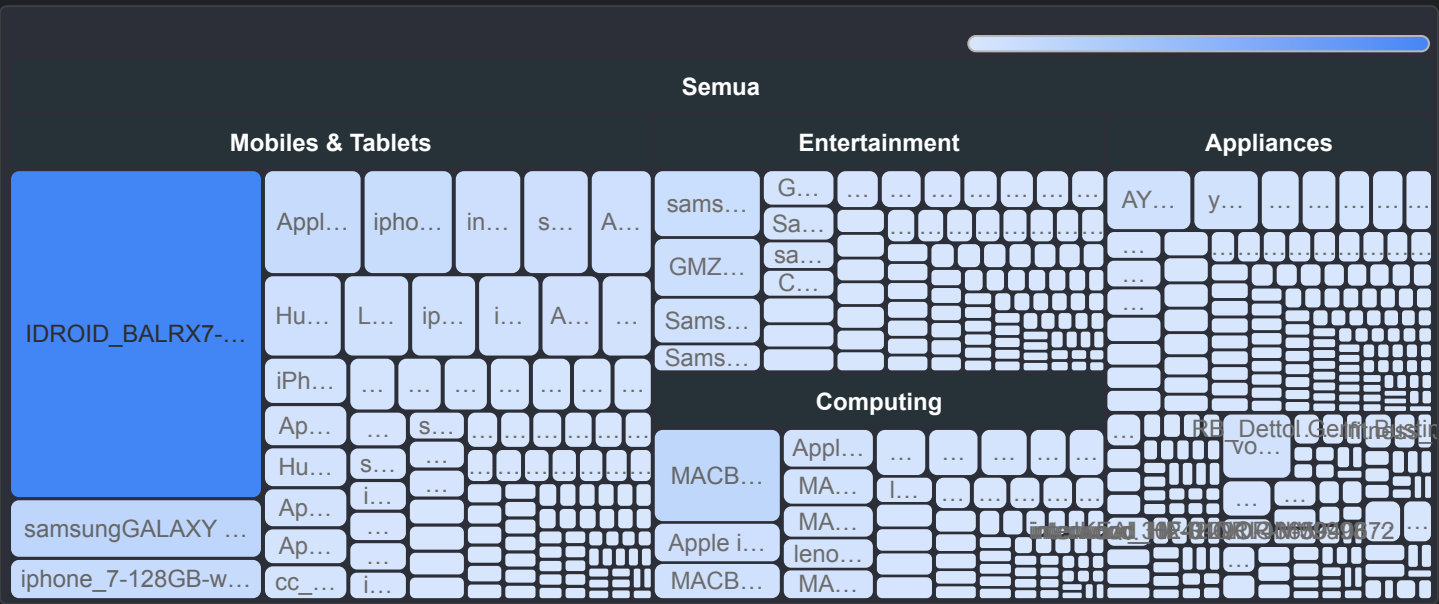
Semua

Mobiles & Tablets

IDROID_BALRX7-…

samsungGALAXY …

iphone_7-128GB-w…

Appl…

ipho…

in…

s…

A…

Hu…

L…

ip…

i…

A…

…

iPh…

Ap…

Hu…

Ap…

Ap…

cc_…

s…

s…

i…

i…

Entertainment

sams…

GMZ…

Sams…

Sams…

G…

Sa…

sa…

C…

Computing

MACB…

Apple i…

MACB…

Appl…

MA…

MA…

leno…

MA…

l…

Appliances

AY…

y…

RB_Dettol

vo…

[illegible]